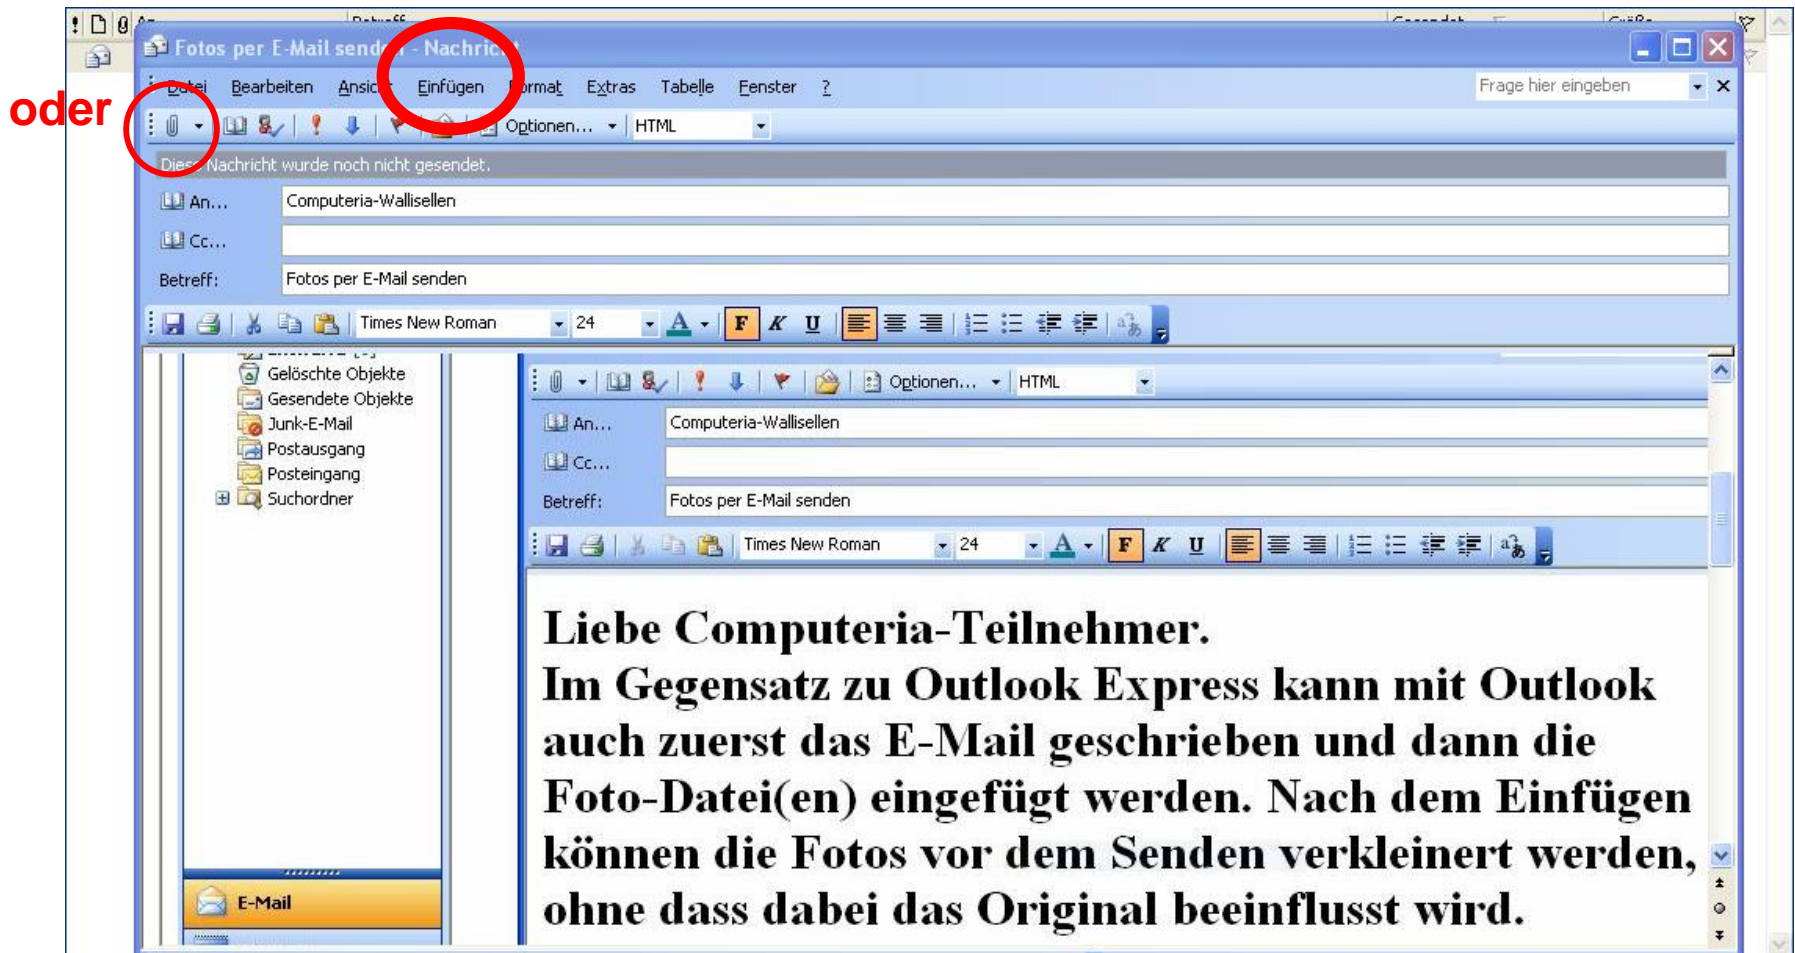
oder

Fotos per E-Mail send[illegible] - Nachric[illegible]

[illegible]tei Bearbeiten Ansic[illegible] Einfügen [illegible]rmat Extras Tabelle Fenster ?

Frage hier eingeben

Optionen... HTML

Dies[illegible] Nachricht wurde noch nicht gesendet.

An... Computeria-Wallisellen

Cc...

Betreff: Fotos per E-Mail senden

Times New Roman 24 F K U

Gelöschte Objekte
Gesendete Objekte
Junk-E-Mail
Postausgang
Posteingang
Suchordner

E-Mail

Optionen... HTML

An... Computeria-Wallisellen

Cc...

Betreff: Fotos per E-Mail senden

Times New Roman 24 F K U

Liebe Computeria-Teilnehmer.
Im Gegensatz zu Outlook Express kann mit Outlook auch zuerst das E-Mail geschrieben und dann die Foto-Datei(en) eingefügt werden. Nach dem Einfügen können die Fotos vor dem Senden verkleinert werden, ohne dass dabei das Original beeinflusst wird.